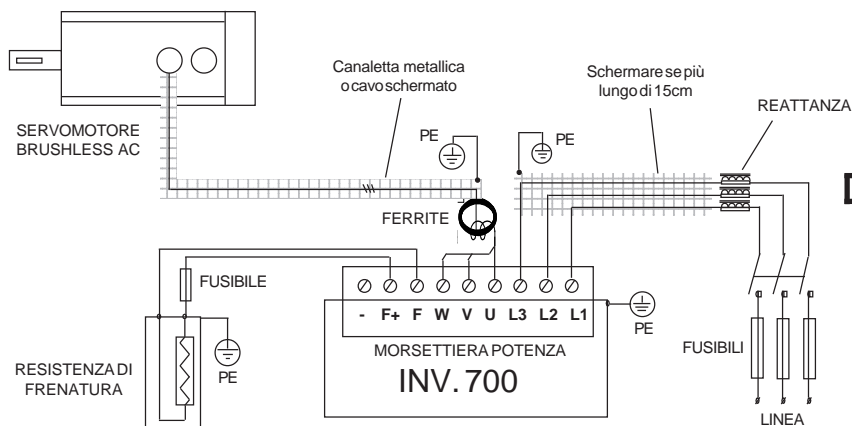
Canaletta metallica
o cavo schermato

Schermare se più
lungo di 15cm

REATTANZA

SERVOMOTORE
BRUSHLESS AC

PE

PE

FERRITE

FUSIBILE

- F+ F W V U L3 L2 L1

PE

MORSETTIERA POTENZA

INV. 700

RESISTENZA DI
FRENATURA

PE

FUSIBILI

LINEA

D